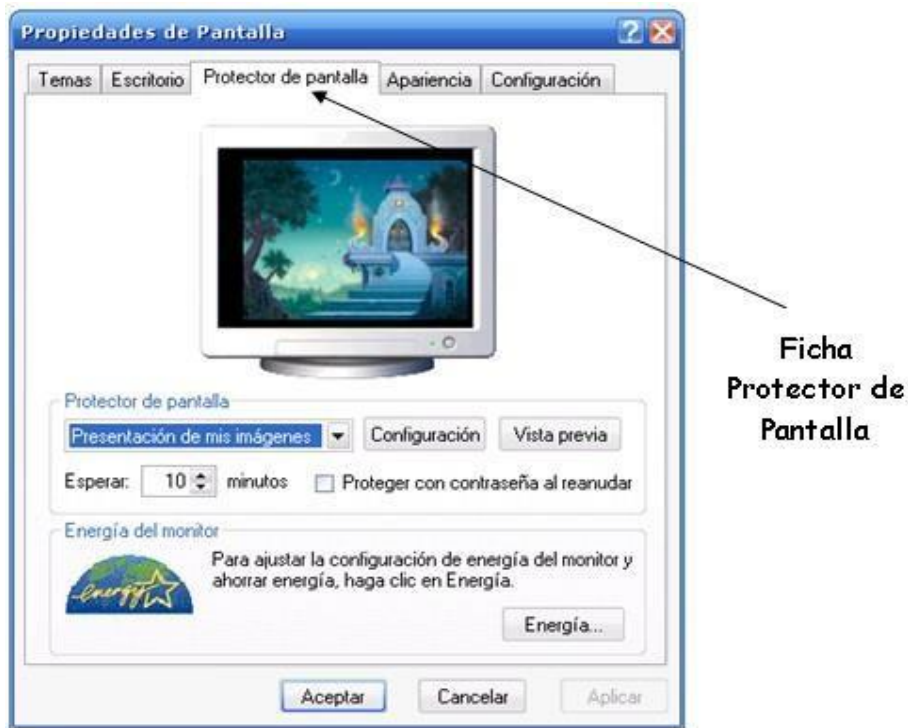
Propiedades de Pantalla

Temas | Escritorio | Protector de pantalla | Apariencia | Configuración

Protector de pantalla

Presentación de mis imágenes | Configuración | Vista previa

Esperar: 10 minutos | Proteger con contraseña al reanudar

Energía del monitor

energy

Para ajustar la configuración de energía del monitor y ahorrar energía, haga clic en Energía.

Energía...

Aceptar | Cancelar | Aplicar

Ficha Protector de Pantalla